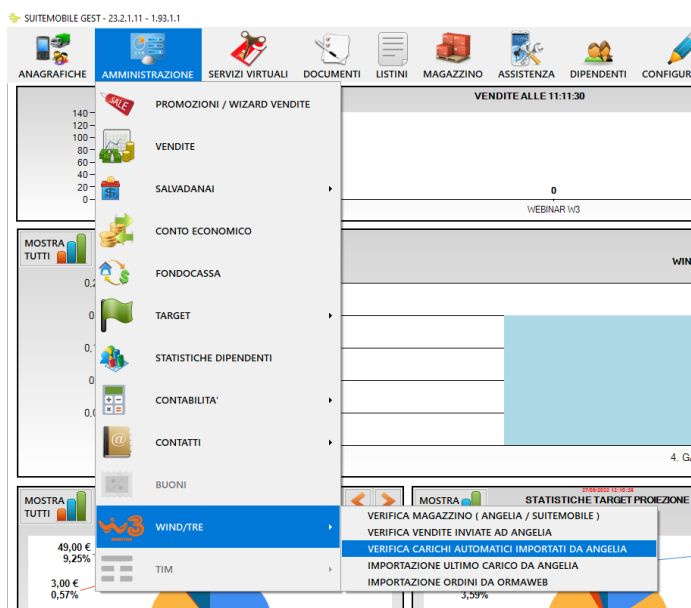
SUITEMOBILE GEST - 23.2.1.11 - 1.93.1.1

ANAGRAFICHE AMMINISTRAZIONE SERVIZI VIRTUALI DOCUMENTI LISTINI MAGAZZINO ASSISTENZA DIPENDENTI CONFIGUR

VENDITE ALLE 11:11:30

140
120
100
80
60
40
20
0

0
WEBINAR W3

MOSTRA TUTTI

WIN

0,2
0
0,1
0
0,0

4. GA

MOSTRA TUTTI

MOSTRA

STATISTICHE TARGET PROIEZIONE

49,00 €
9,25%

3,00 €
0,57%

3,59%

PROMOZIONI / WIZARD VENDITE
VENDITE
SALVADANAI
CONTO ECONOMICO
FONDOCASSA
TARGET
STATISTICHE DIPENDENTI
CONTABILITA'
CONTATTI
BUONI
WIND/TRE
TIM

VERIFICA MAGAZZINO ( ANGELIA / SUITEMOBILE )
VERIFICA VENDITE INVIATE AD ANGELIA
VERIFICA CARICHI AUTOMATICI IMPORTATI DA ANGELIA
IMPORTAZIONE ULTIMO CARICO DA ANGELIA
IMPORTAZIONE ORDINI DA ORMAWEB